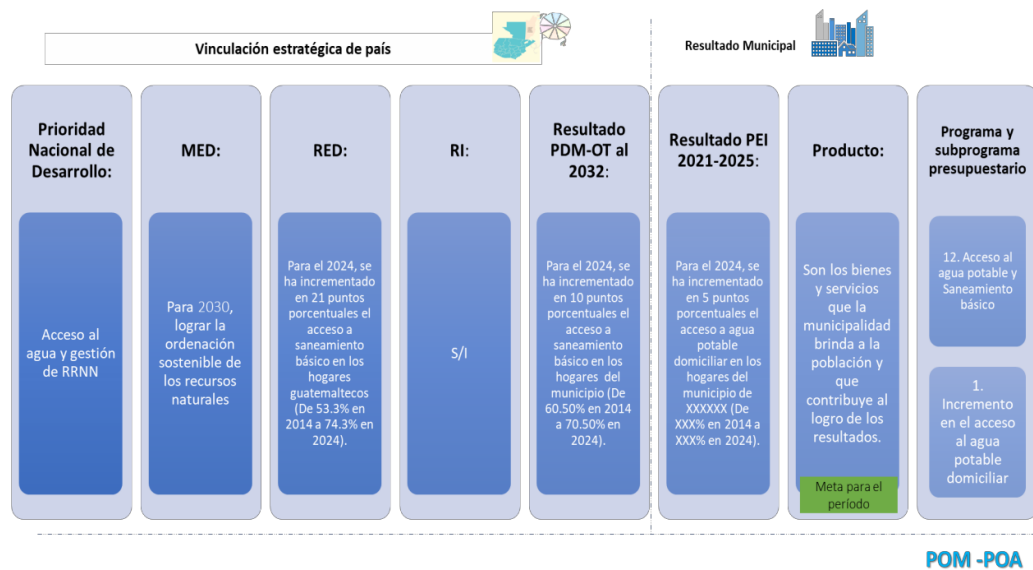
Vinculación estratégica de país

Resultado Municipal

Prioridad Nacional de Desarrollo:

Acceso al agua y gestión de RRNN

MED:

Para 2030, lograr la ordenación sostenible de los recursos naturales

RED:

Para el 2024, se ha incrementado en 21 puntos porcentuales el acceso a saneamiento básico en los hogares guatemaltecos (De 53.3% en 2014 a 74.3% en 2024).

RI:

S/I

Resultado PDM-OT al 2032:

Para el 2024, se ha incrementado en 10 puntos porcentuales el acceso a saneamiento básico en los hogares del municipio (De 60.50% en 2014 a 70.50% en 2024).

Resultado PEI 2021-2025:

Para el 2024, se ha incrementado en 5 puntos porcentuales el acceso a agua potable domiciliar en los hogares del municipio de XXXXXX (De XXX% en 2014 a XXX% en 2024).

Producto:

Son los bienes y servicios que la municipalidad brinda a la población y que contribuye al logro de los resultados.

Meta para el período

Programa y subprograma presupuestario

12. Acceso al agua potable y Saneamiento básico

1. Incremento en el acceso al agua potable domiciliar

POM -POA